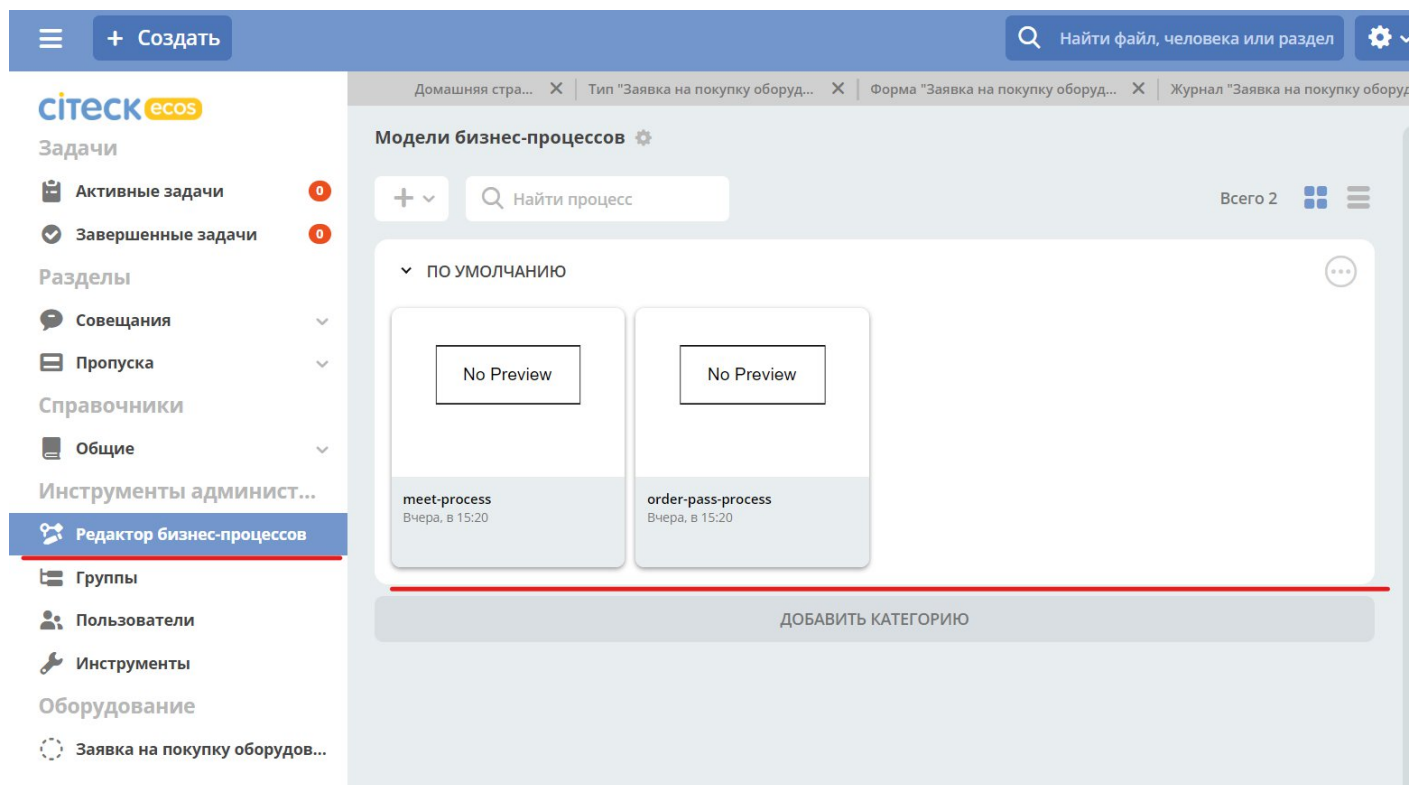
+ Создать

Найти файл, человека или раздел

Домашняя стра... ✕ | Тип "Заявка на покупку оборуд... ✕ | Форма "Заявка на покупку оборуд... ✕ | Журнал "Заявка на покупку оборуд

citeck ecos

Задачи

Активные задачи 0

Завершенные задачи 0

Разделы

Совещания

Пропуска

Справочники

Общие

Инструменты админист...

Редактор бизнес-процессов

Группы

Пользователи

Инструменты

Оборудование

Заявка на покупку оборудов...

Модели бизнес-процессов

Найти процесс

Всего 2

ПО УМОЛЧАНИЮ

No Preview

meet-process
Вчера, в 15:20

No Preview

order-pass-process
Вчера, в 15:20

ДОБАВИТЬ КАТЕГОРИЮ